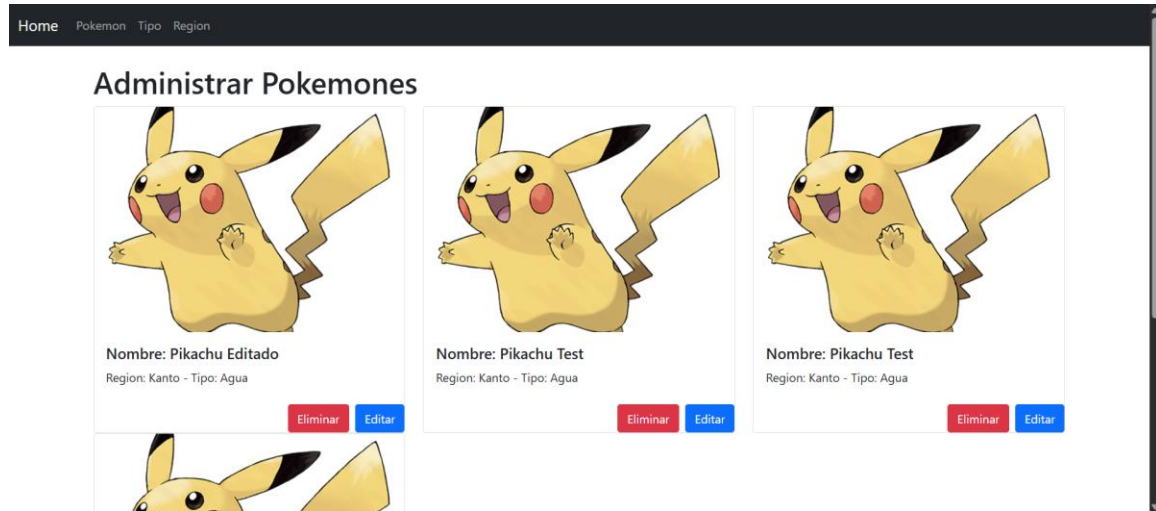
Home Pokemon Tipo Region

Administrar Pokemones

Nombre: Pikachu Editado

Region: Kanto - Tipo: Agua

Eliminar Editar

Nombre: Pikachu Test

Region: Kanto - Tipo: Agua

Eliminar Editar

Nombre: Pikachu Test

Region: Kanto - Tipo: Agua

Eliminar Editar